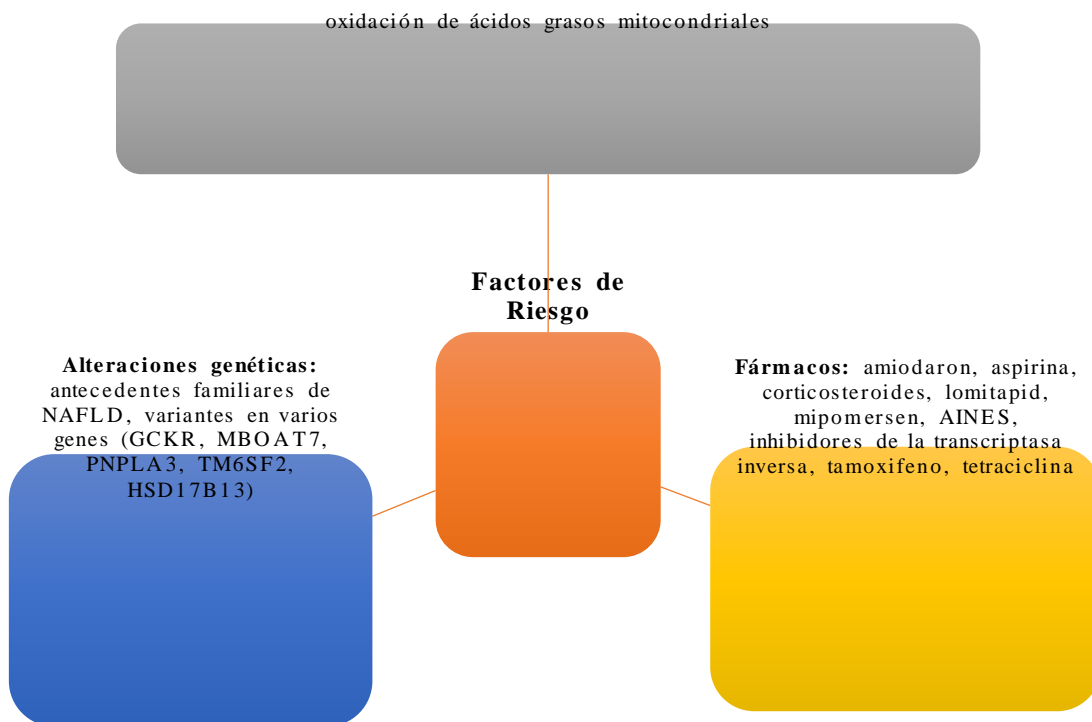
oxidación de ácidos grasos mitocondriales

Factores de Riesgo

Alteraciones genéticas: antecedentes familiares de NAFLD, variantes en varios genes (GCKR, MBOAT7, PNPLA3, TM6SF2, HSD17B13)

Fármacos: amiodaron, aspirina, corticosteroides, lomitapid, mipomersen, AINES, inhibidores de la transcriptasa inversa, tamoxifeno, tetraciclina